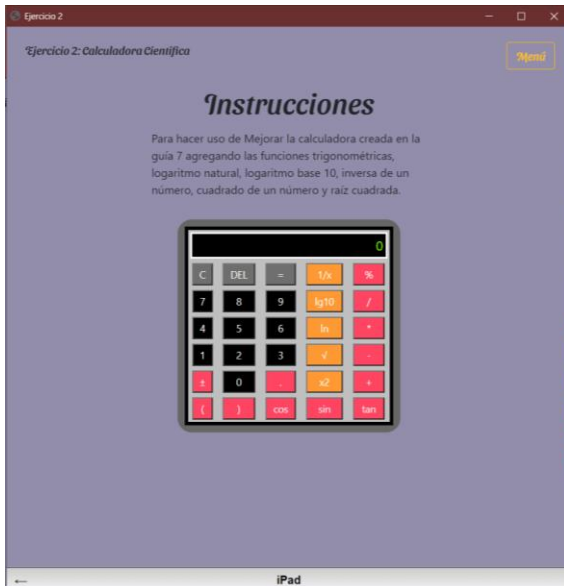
Ejercicio 2

Ejercicio 2: Calculadora Científica

Menú

Instrucciones

Para hacer uso de Mejorar la calculadora creada en la guía 7 agregando las funciones trigonométricas, logaritmo natural, logaritmo base 10, inversa de un número, cuadrado de un número y raíz cuadrada.

0

C DEL = 1/x %
7 8 9 lg10 /
4 5 6 ln *
1 2 3 √ -
± 0 . x2 +
( ) cos sin tan

←

iPad